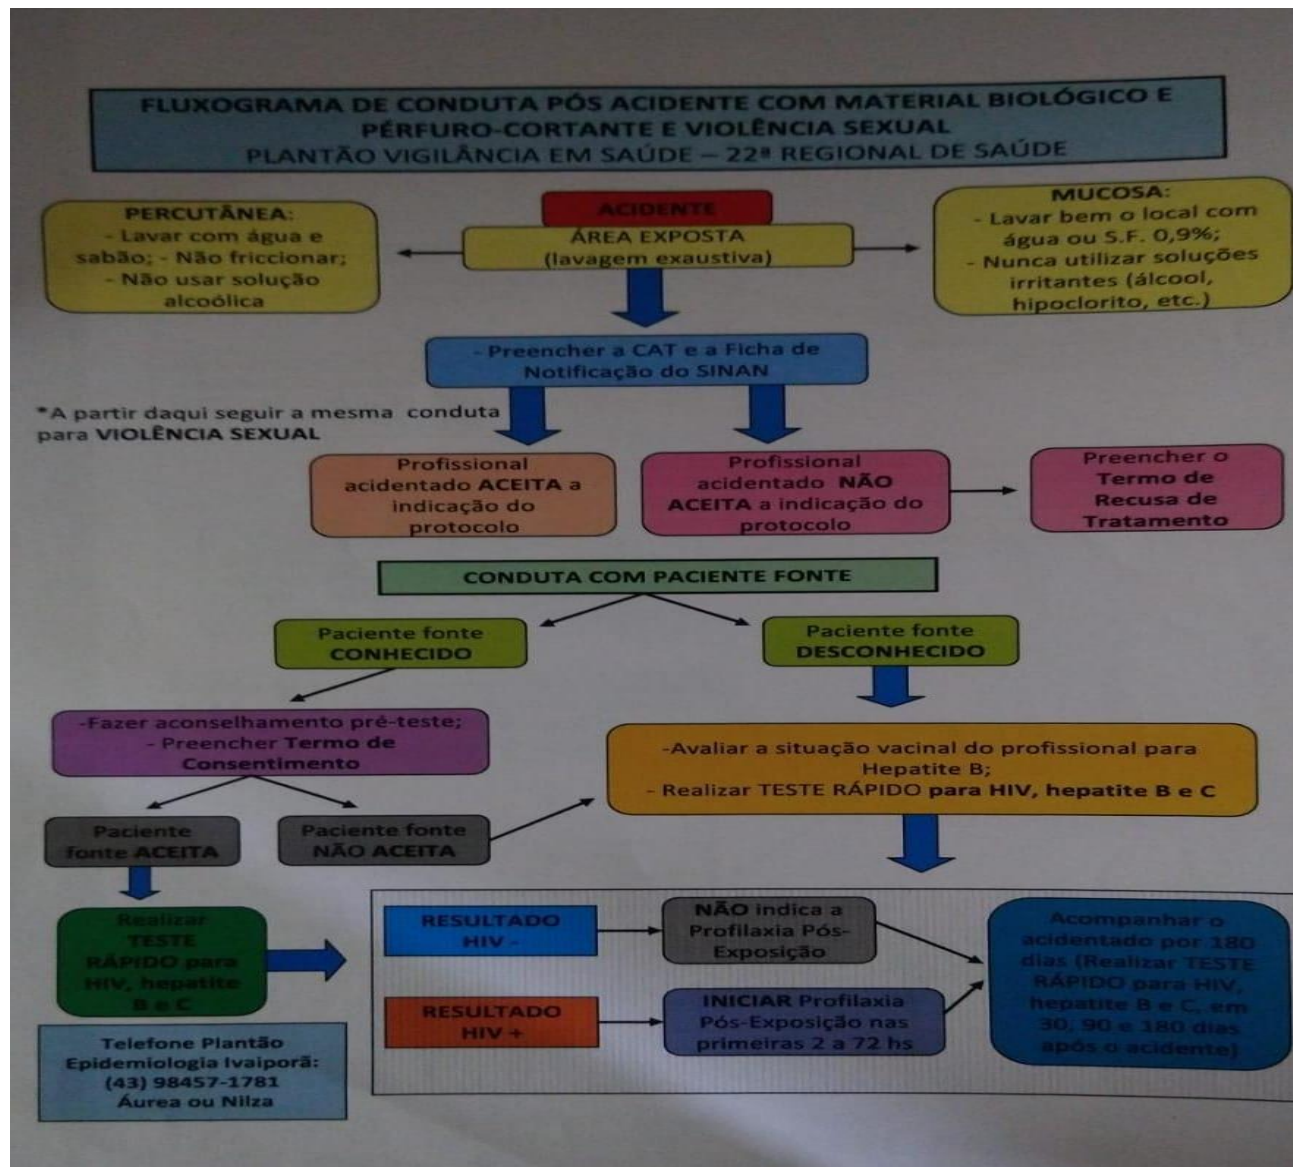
FLUXOGRAMA DE CONDUTA PÓS ACIDENTE COM MATERIAL BIOLÓGICO E PÉRFURO-CORTANTE E VIOLÊNCIA SEXUAL
PLANTÃO VIGILÂNCIA EM SAÚDE – 22ª REGIONAL DE SAÚDE

ACIDENTE

ÁREA EXPOSTA (lavagem exaustiva)

PERCUTÂNEA:
- Lavar com água e sabão; - Não friccionar;
- Não usar solução alcoólica

MUCOSA:
- Lavar bem o local com água ou S.F. 0,9%;
- Nunca utilizar soluções irritantes (álcool, hipoclorito, etc.)

- Preencher a CAT e a Ficha de Notificação do SINAN

*A partir daqui seguir a mesma conduta para VIOLÊNCIA SEXUAL

Profissional acidentado ACEITA a indicação do protocolo

Profissional acidentado NÃO ACEITA a indicação do protocolo

Preencher o Termo de Recusa de Tratamento

CONDUTA COM PACIENTE FONTE

Paciente fonte CONHECIDO

Paciente fonte DESCONHECIDO

-Fazer aconselhamento pré-teste;
- Preencher Termo de Consentimento

-Avaliar a situação vacinal do profissional para Hepatite B;
- Realizar TESTE RÁPIDO para HIV, hepatite B e C

Paciente fonte ACEITA

Paciente fonte NÃO ACEITA

Realizar TESTE RÁPIDO para HIV, hepatite B e C

RESULTADO HIV -

NÃO indica a Profilaxia Pós-Exposição

RESULTADO HIV +

INICIAR Profilaxia Pós-Exposição nas primeiras 2 a 72 hs

Acompanhar o acidentado por 180 dias (Realizar TESTE RÁPIDO para HIV, hepatite B e C, em 30, 90 e 180 dias após o acidente)

Telefone Plantão Epidemiologia Ivaiporã:
(43) 98457-1781
Áurea ou Nilza